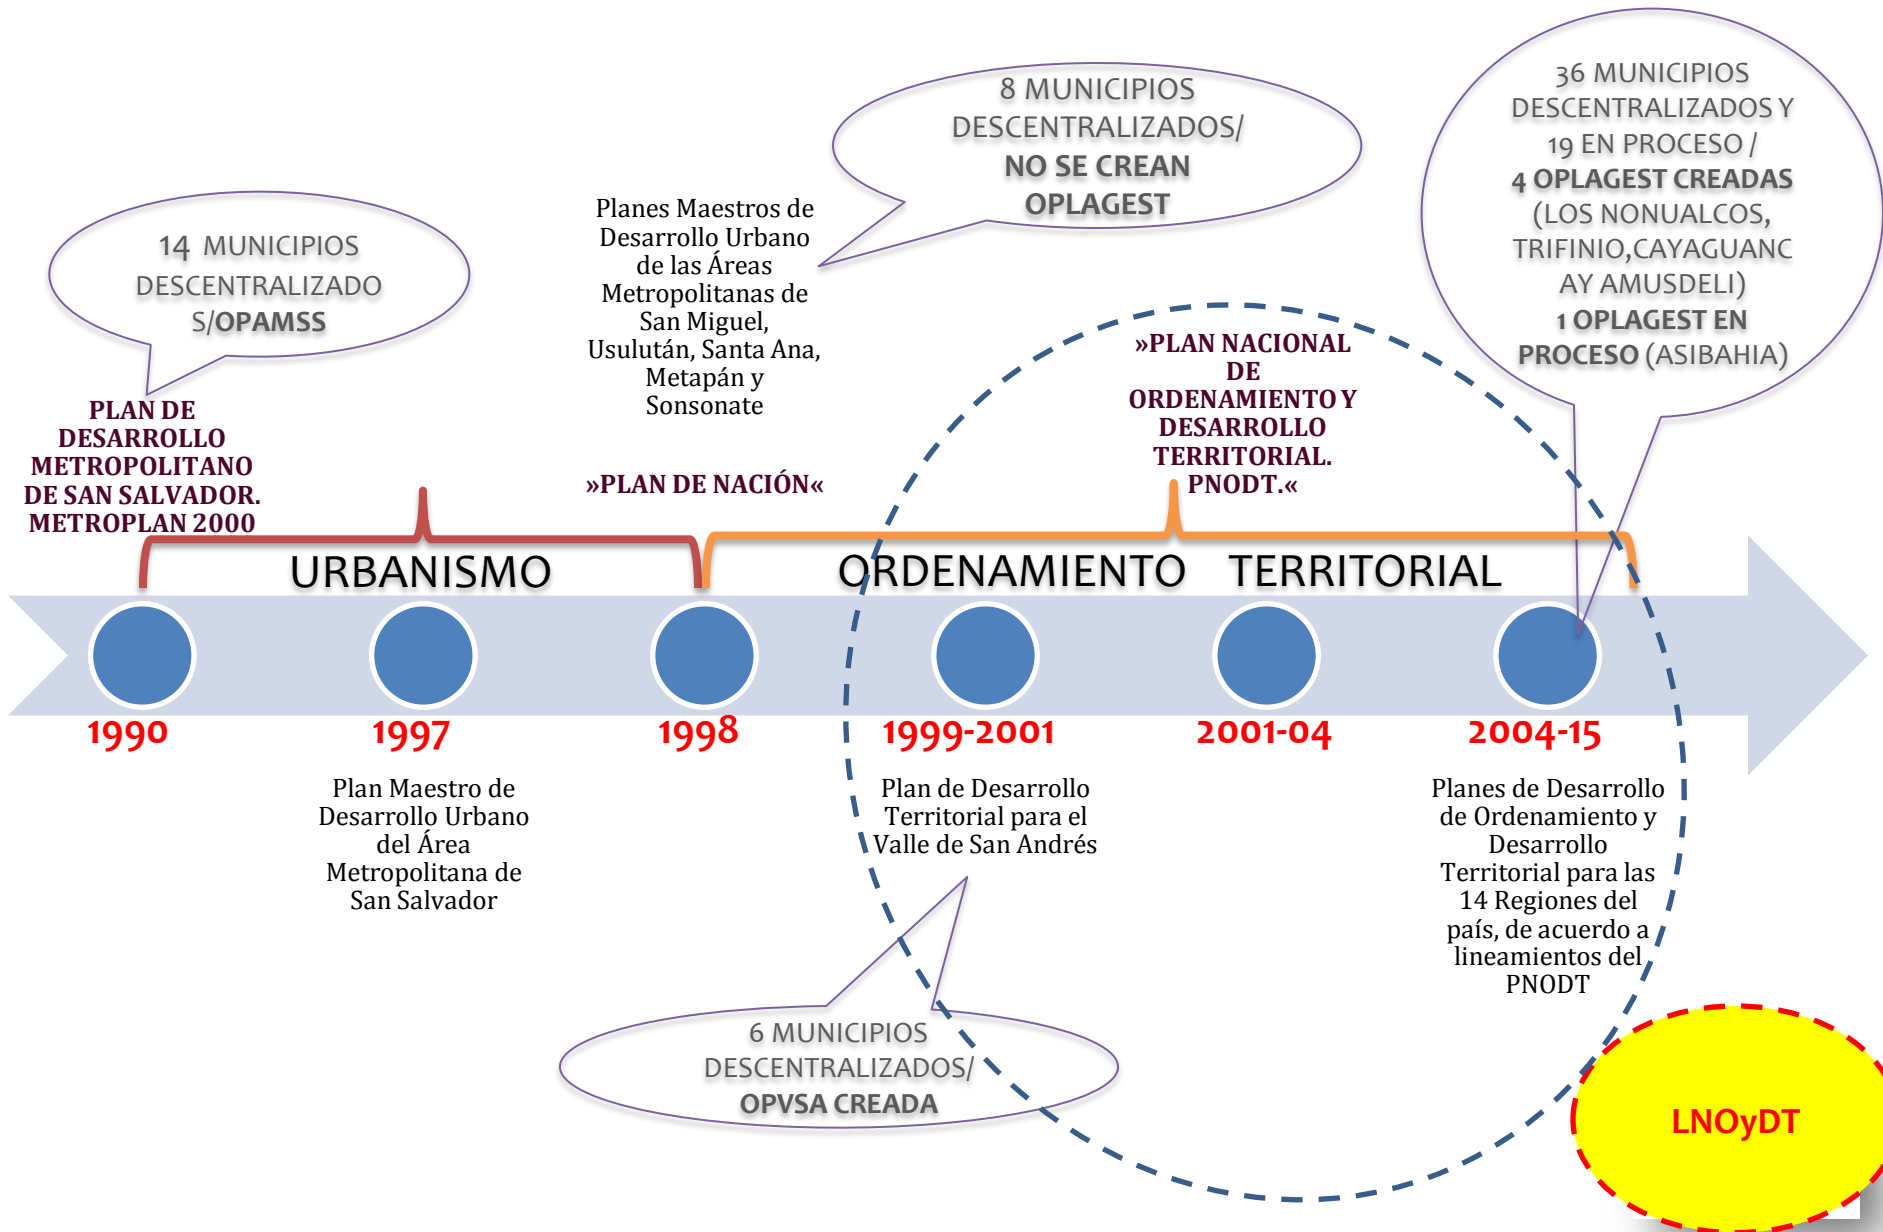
14 MUNICIPIOS DESCENTRALIZADOS/OPAMSS

PLAN DE DESARROLLO METROPOLITANO DE SAN SALVADOR. METROPLAN 2000

Planes Maestros de Desarrollo Urbano de las Áreas Metropolitanas de San Miguel, Usulután, Santa Ana, Metapán y Sonsonate

»PLAN DE NACIÓN«

8 MUNICIPIOS DESCENTRALIZADOS/ NO SE CREAN OPLAGEST

»PLAN NACIONAL DE ORDENAMIENTO Y DESARROLLO TERRITORIAL. PNODT.«

36 MUNICIPIOS DESCENTRALIZADOS Y 19 EN PROCESO / 4 OPLAGEST CREADAS (LOS NONUALCOS, TRIFINIO,CAYAGUANCAY AMUSDELI) 1 OPLAGEST EN PROCESO (ASIBAHIA)

URBANISMO

ORDENAMIENTO TERRITORIAL

1990

1997

1998

1999-2001

2001-04

2004-15

Plan Maestro de Desarrollo Urbano del Área Metropolitana de San Salvador

Plan de Desarrollo Territorial para el Valle de San Andrés

Planes de Desarrollo de Ordenamiento y Desarrollo Territorial para las 14 Regiones del país, de acuerdo a lineamientos del PNODT

6 MUNICIPIOS DESCENTRALIZADOS/ OPVSA CREADA

LNOyDT